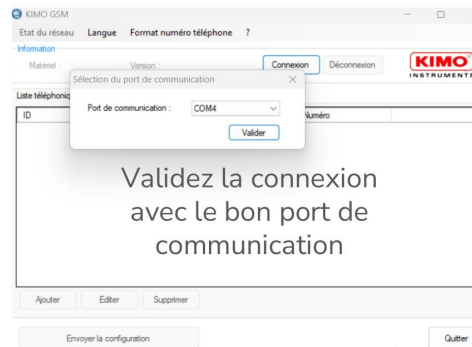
KIMO GSM

Etat du réseau Langue Format numéro téléphone ?

Information

Matériel : Version : Connexion Déconnexion

KIMO INSTRUMENTS

Liste téléphoniq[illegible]

ID Numéro

Sélection du port de communication ×

Port de communication : COM4

Valider

Validez la connexion avec le bon port de communication

Ajouter Editer Supprimer

Envoyer la configuration

Quitter